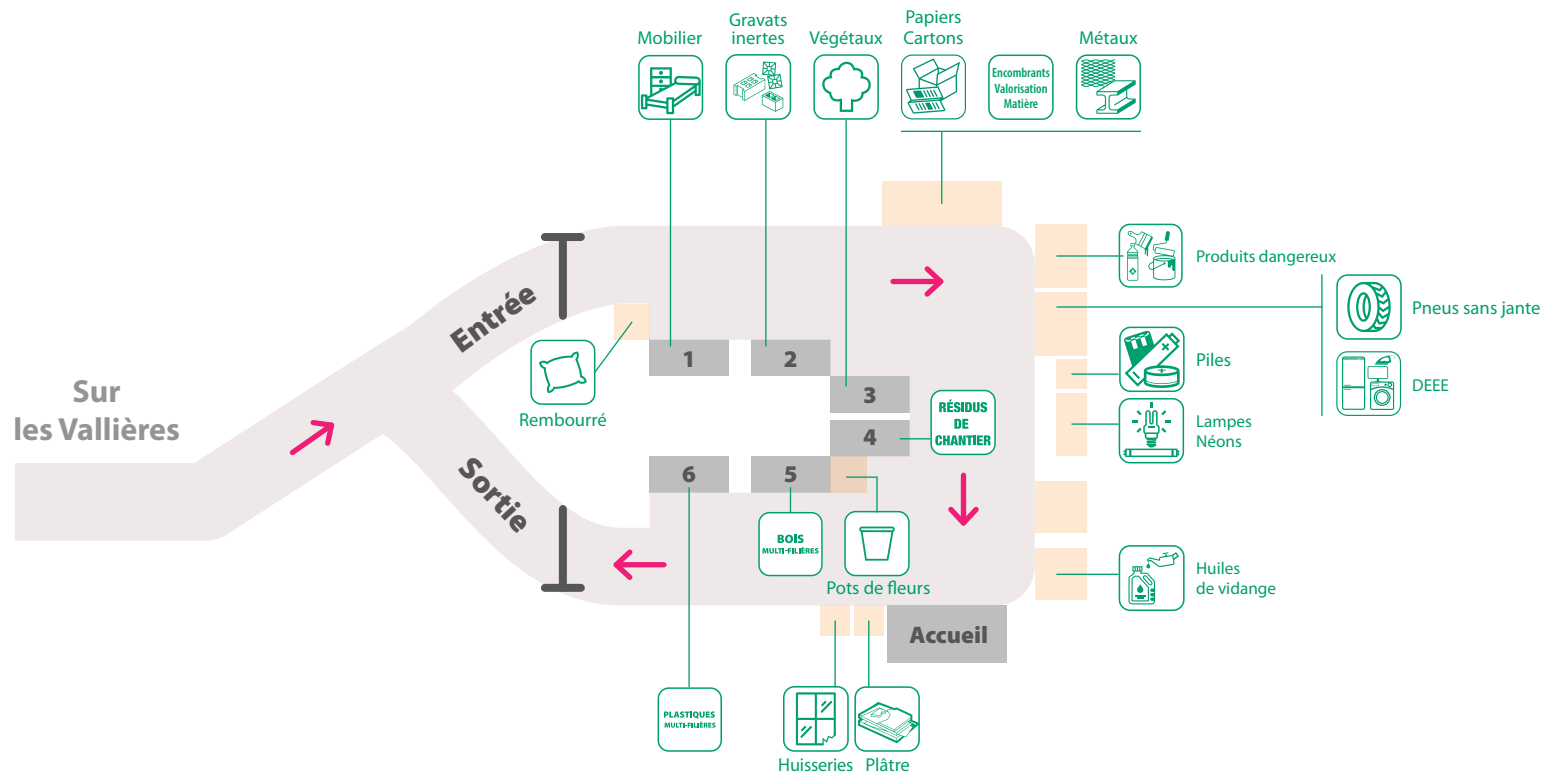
Mobilier

Gravats inertes

Végétaux

Papiers Cartons

Encombrants Valorisation Matière

Métaux

Produits dangereux

Pneus sans jante

Piles

DEEE

Lampes Néons

Huiles de vidange

Entrée

Sortie

Sur les Vallières

Rembourré

1

2

3

4

5

6

RÉSIDUS DE CHANTIER

BOIS MULTI-FILIÈRES

Pots de fleurs

Accueil

PLASTIQUES MULTI-FILIÈRES

Huisseries

Plâtre